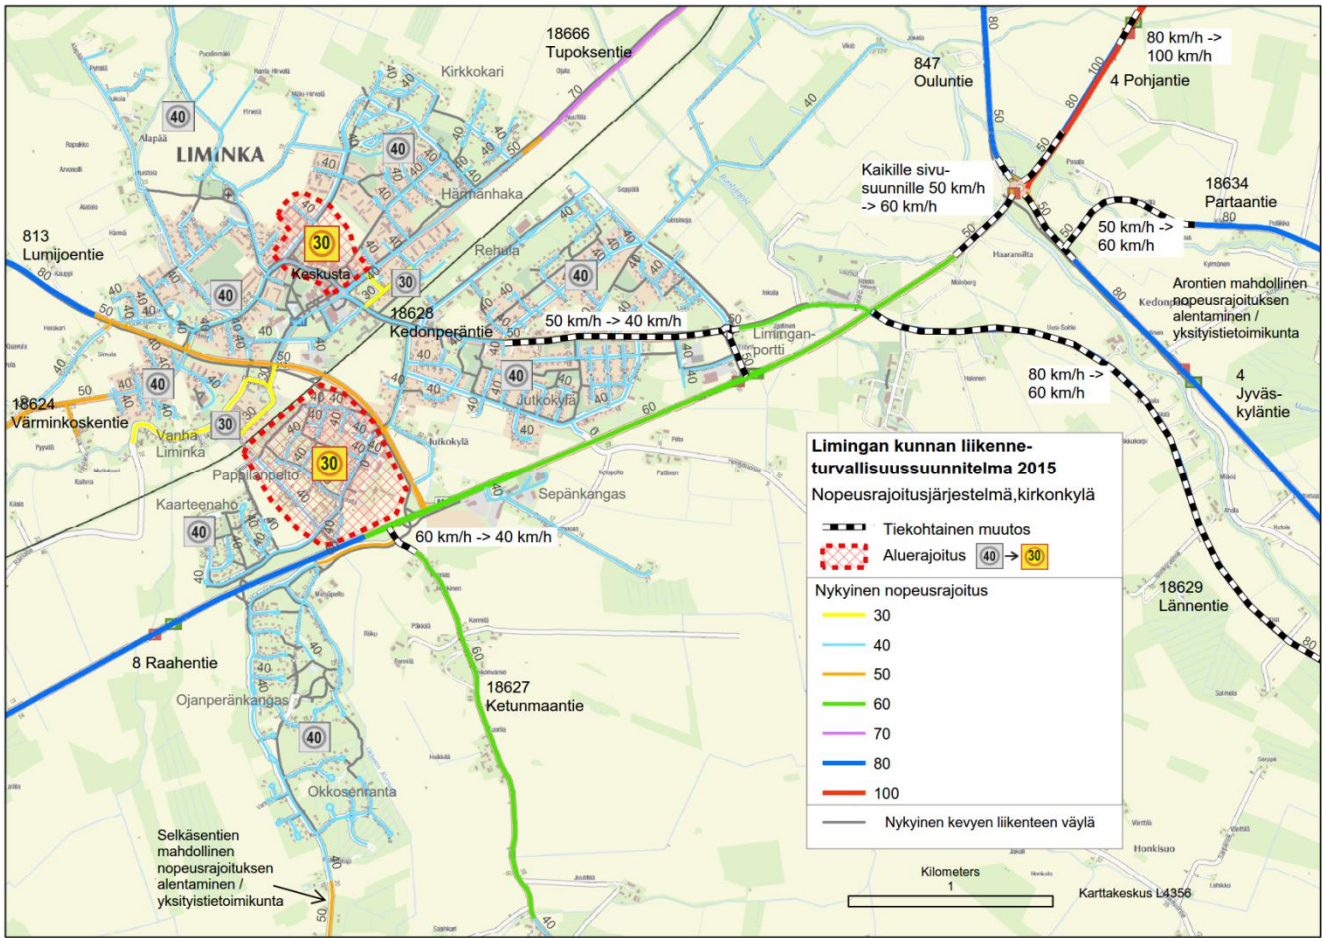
18666
Tupoksentie

Kirkkokari

847
Ouluntie

80 km/h ->
100 km/h

4 Pohjantie

LIMINKA

Härmänhaka

Kaikille sivusuunnille 50 km/h -> 60 km/h

18634
Partaantie

50 km/h ->
60 km/h

813
Lumijoentie

Keskusta

Rehula

18628
Kedonperäntie

50 km/h -> 40 km/h

Limingan-portti

Kedonperä

Arontien mahdollinen nopeusrajoituksen alentaminen / yksityistietoimikunta

80 km/h ->
60 km/h

4
Jyväskyläntie

18624
Värminkoskentie

Vanha Liminka

Jutkokylä

Pappilanpelto

Sepänkangas

Kaarteenaho

60 km/h -> 40 km/h

Limingan kunnan liikenneturvallisuussuunnitelma 2015
Nopeusrajoitusjärjestelmä,kirkonkylä

Tiekohtainen muutos
Aluerajoitus 40 -> 30

Nykyinen nopeusrajoitus
30
40
50
60
70
80
100

Nykyinen kevyen liikenteen väylä

18629
Lännentie

8 Raahentie

18627
Ketunmaantie

Ojanperänkangas

Okkosenranta

Selkäsentien mahdollinen nopeusrajoituksen alentaminen / yksityistietoimikunta

Kilometers
1

Karttakeskus L4356

Honkisuo